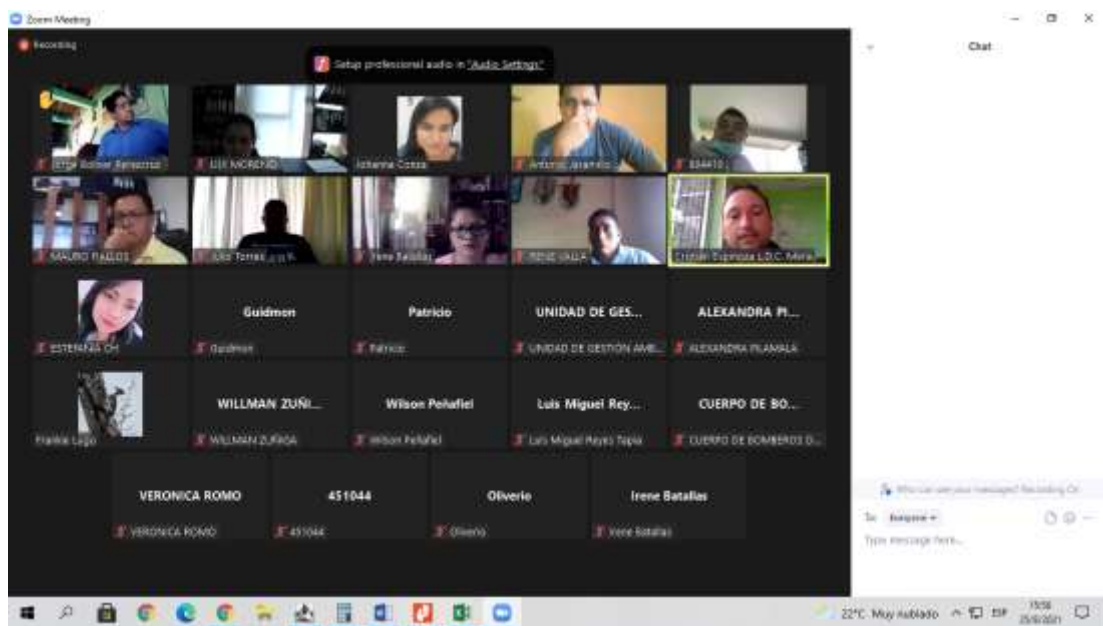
Zoom Meeting

Recording

Setup professional audio in "Audio Settings"

Chat

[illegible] Bolívar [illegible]

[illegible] MORENO

Johanna Cossa

Antonio Jaramillo

834410

MAURO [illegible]

Julio Torres

Irene Batallas

RENE VALLA

Cristián Espinoza L.D.C. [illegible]

ESTEFANÍA CH

Guidmon

Guidmon

Patricio

Patricio

UNIDAD DE GES...

UNIDAD DE GESTION AMB...

ALEXANDRA PI...

ALEXANDRA PILAMALA

Frankie Lugo

WILLMAN ZUÑI...

WILLMAN ZUÑIGA

Wilson Peñafiel

Wilson Peñafiel

Luis Miguel Rey...

Luis Miguel Reyes Tapia

CUERPO DE BO...

CUERPO DE BOMBEROS D...

VERONICA ROMO

VERONICA ROMO

451044

451044

Oliverio

Oliverio

Irene Batallas

Irene Batallas

Who can see your messages? Recording On

To: Everyone

Type message here...

22°C Muy nublado ESP 15:56 25/6/2021